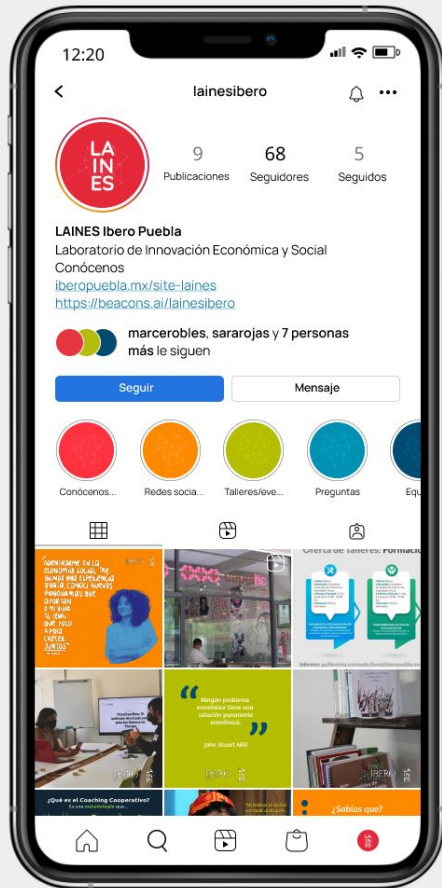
12:20

lainesibero

LA IN ES

9 Publicaciones
68 Seguidores
5 Seguidos

LAINES Ibero Puebla
Laboratorio de Innovación Económica y Social
Conócenos
iberopuebla.mx/site-laines
https://beacons.ai/lainesibero

marcerobles, sararojas y 7 personas más le siguen

Seguir
Mensaje

Conócenos...
Redes socia...
Talleres/eve...
Preguntas
Equ

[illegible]

Ningún problema económico tiene una solución puramente económica.
John Stuart Mill

IBERO

¿Qué es el Coaching Cooperativo?

¿Sabías que?